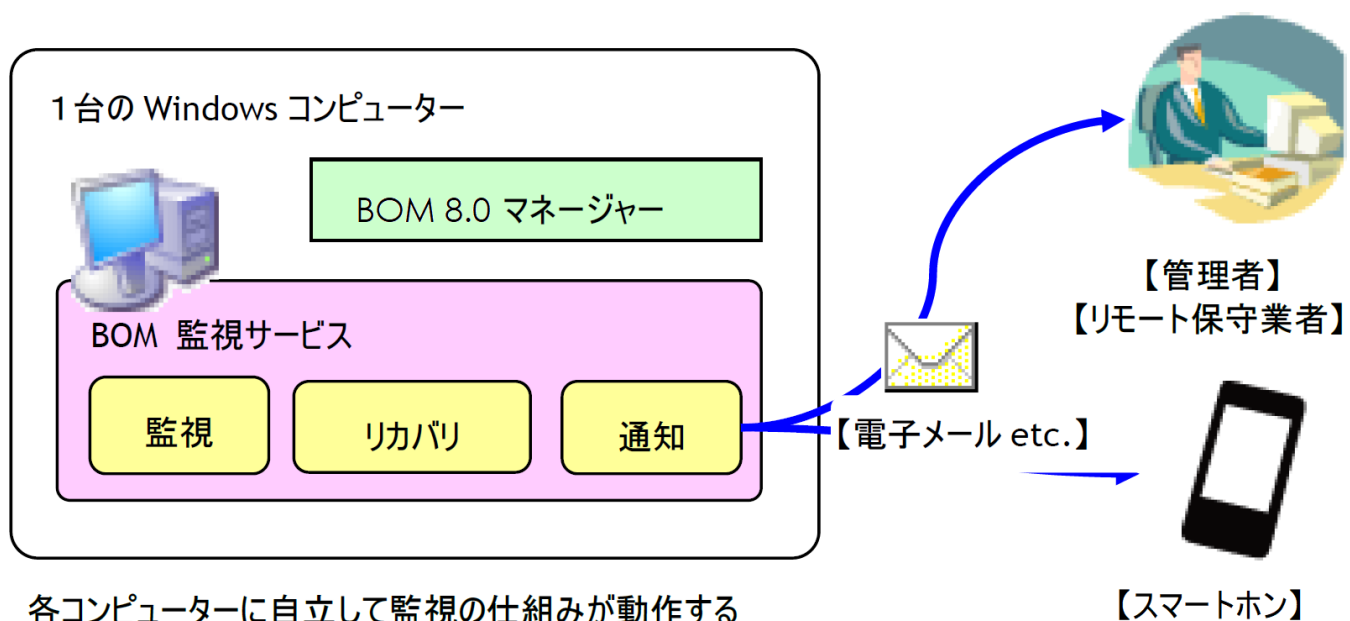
1台の Windows コンピューター

BOM 8.0 マネージャー

BOM 監視サービス

監視

リカバリ

通知

【管理者】
【リモート保守業者】

【電子メール etc.】

【スマートホン】

各コンピューターに自立して監視の仕組みが動作する